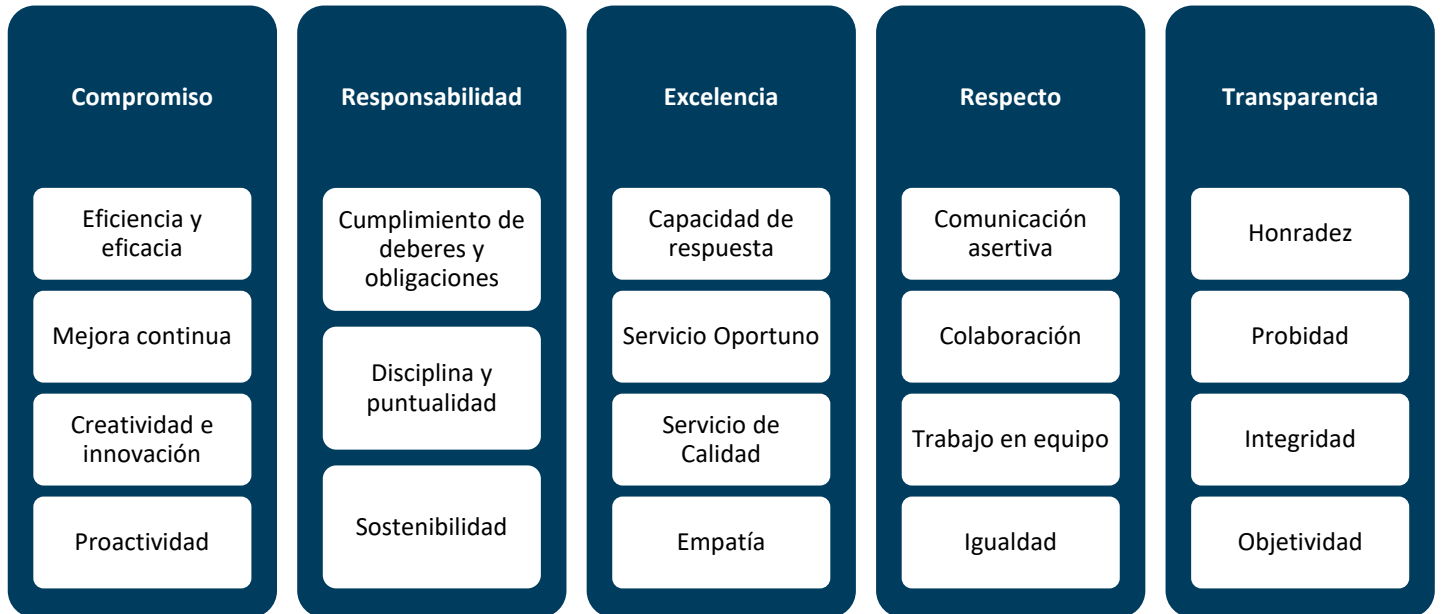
Compromiso

Eficiencia y eficacia

Mejora continua

Creatividad e innovación

Proactividad

Responsabilidad

Cumplimiento de deberes y obligaciones

Disciplina y puntualidad

Sostenibilidad

Excelencia

Capacidad de respuesta

Servicio Oportuno

Servicio de Calidad

Empatía

Respecto

Comunicación asertiva

Colaboración

Trabajo en equipo

Igualdad

Transparencia

Honradez

Probidad

Integridad

Objetividad